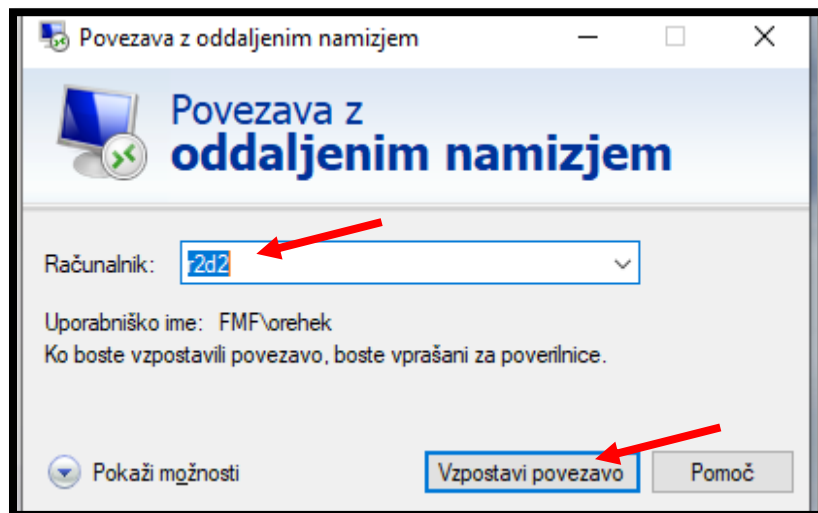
Povezava z oddaljenim namizjem

Povezava z
oddaljenim namizjem

Računalnik: r2d2

Uporabniško ime: FMF\orehek
Ko boste vzpostavili povezavo, boste vprašani za poverilnice.

Pokaži možnosti

Vzpostavi povezavo

Pomoč